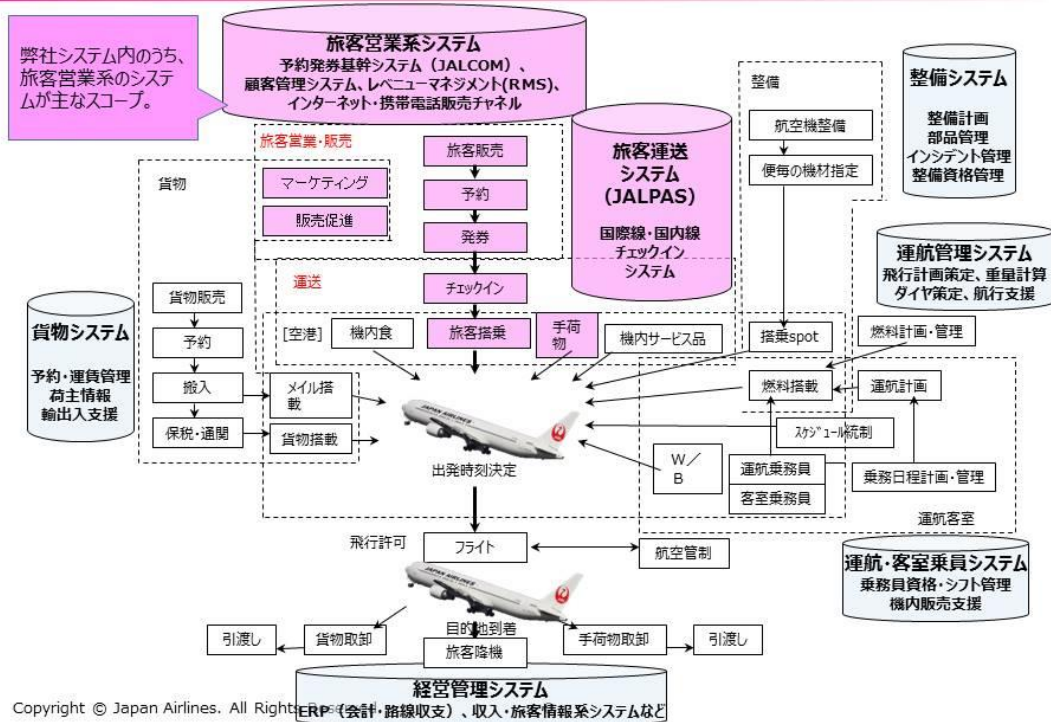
弊社システム内のうち、旅客営業系のシステムが主なスコープ。

旅客営業系システム
予約発券基幹システム（JALCOM）、顧客管理システム、レベニューマネジメント(RMS)、インターネット・携帯電話販売チャネル

旅客営業・販売
マーケティング
販売促進
旅客販売
予約
発券

旅客運送システム(JALPAS)
国際線・国内線チェックインシステム

整備
航空機整備
便毎の機材指定

整備システム
整備計画
部品管理
インシデント管理
整備資格管理

運航管理システム
飛行計画策定、重量計算
ダイヤ策定、航行支援

貨物
貨物販売
予約
搬入
保税・通関
メイル搭載
貨物搭載

貨物システム
予約・運賃管理
荷主情報
輸出入支援

運送
チェックイン
[空港]
機内食
旅客搭乗
手荷物
機内サービス品
搭乗spot
燃料計画・管理
燃料搭載
運航計画
スケジュール統制
W／B
運航乗務員
客室乗務員
乗務日程計画・管理
出発時刻決定
運航客室

飛行許可
フライト
航空管制

運航・客室乗員システム
乗務員資格・シフト管理
機内販売支援

引渡し
貨物取卸
目的地到着
旅客降機
手荷物取卸
引渡し

経営管理システム
ERP（会計・路線収支）、収入・旅客情報系システムなど

Copyright © Japan Airlines. All Right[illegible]